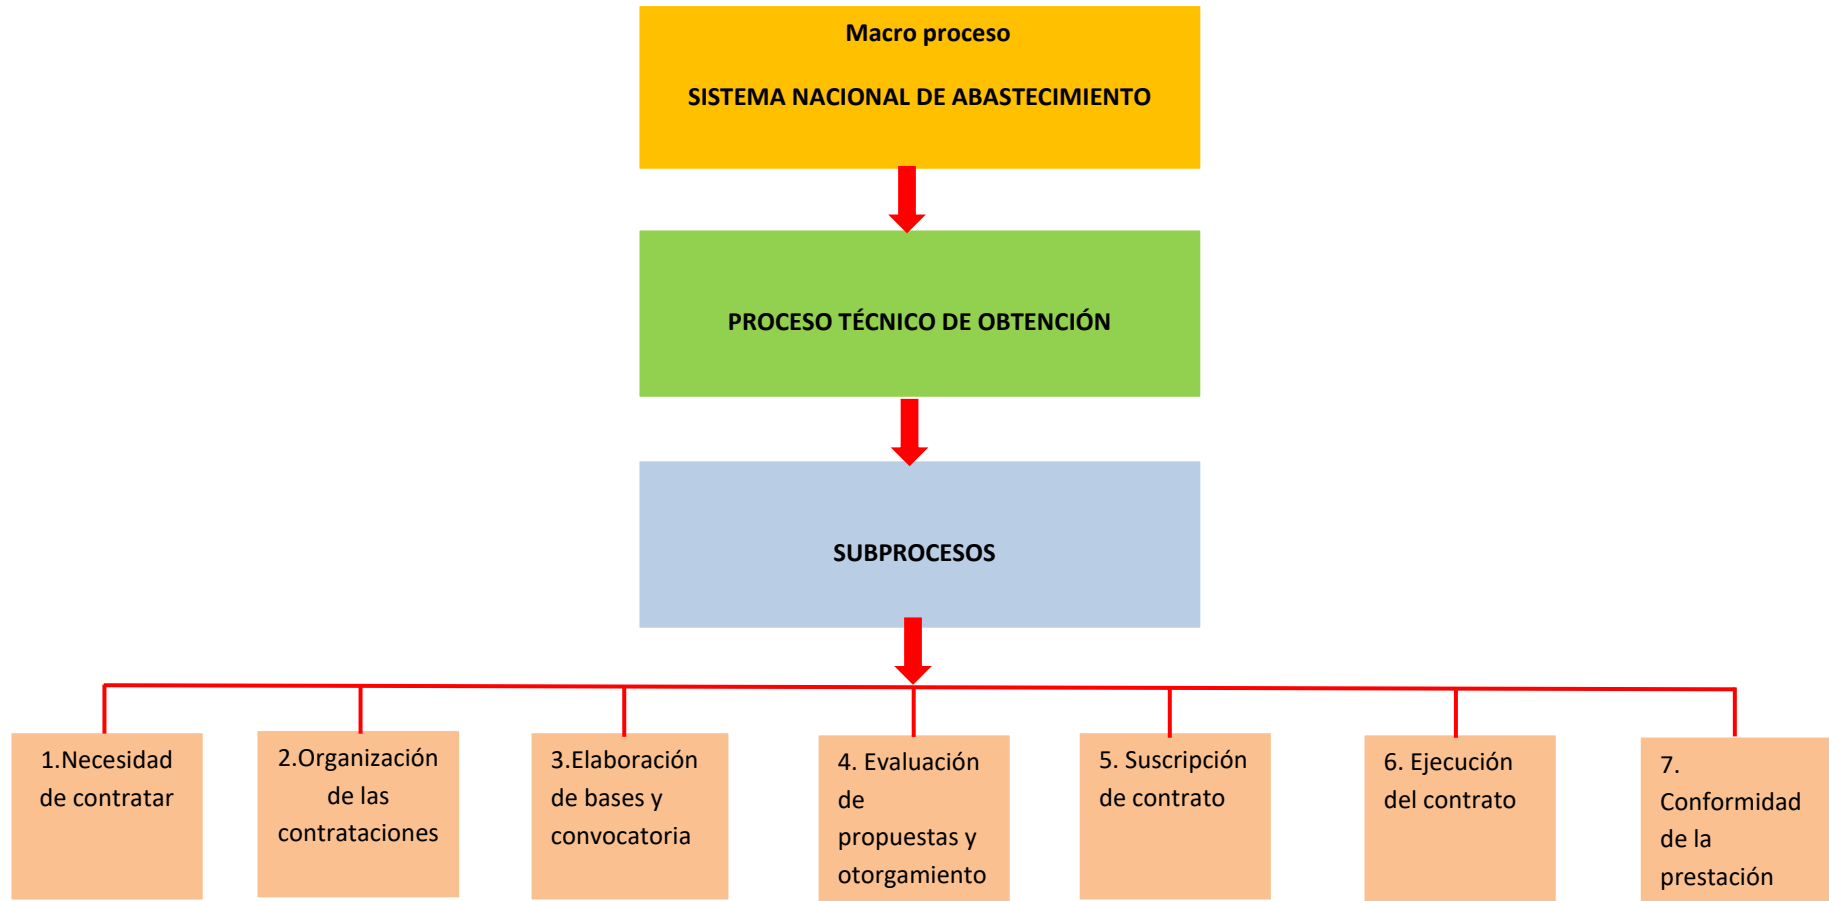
Macro proceso

SISTEMA NACIONAL DE ABASTECIMIENTO

PROCESO TÉCNICO DE OBTENCIÓN

SUBPROCESOS

1.Necesidad de contratar

2.Organización de las contrataciones

3.Elaboración de bases y convocatoria

4. Evaluación de propuestas y otorgamiento

5. Suscripción de contrato

6. Ejecución del contrato

7. Conformidad de la prestación